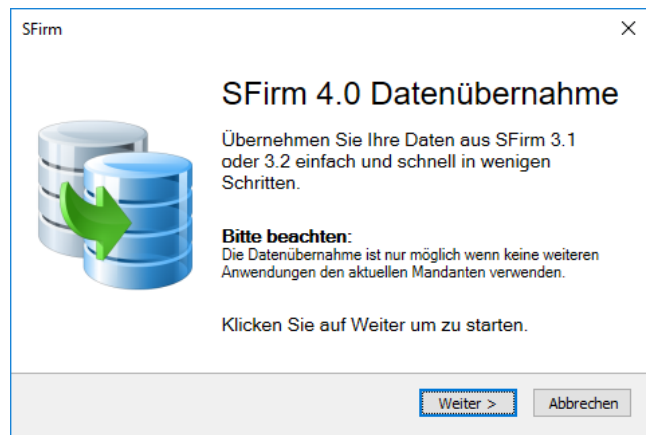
SFirm

×

SFirm 4.0 Datenübernahme

Übernehmen Sie Ihre Daten aus SFirm 3.1 oder 3.2 einfach und schnell in wenigen Schritten.

Bitte beachten:
Die Datenübernahme ist nur möglich wenn keine weiteren Anwendungen den aktuellen Mandanten verwenden.

Klicken Sie auf Weiter um zu starten.

Weiter >

Abbrechen